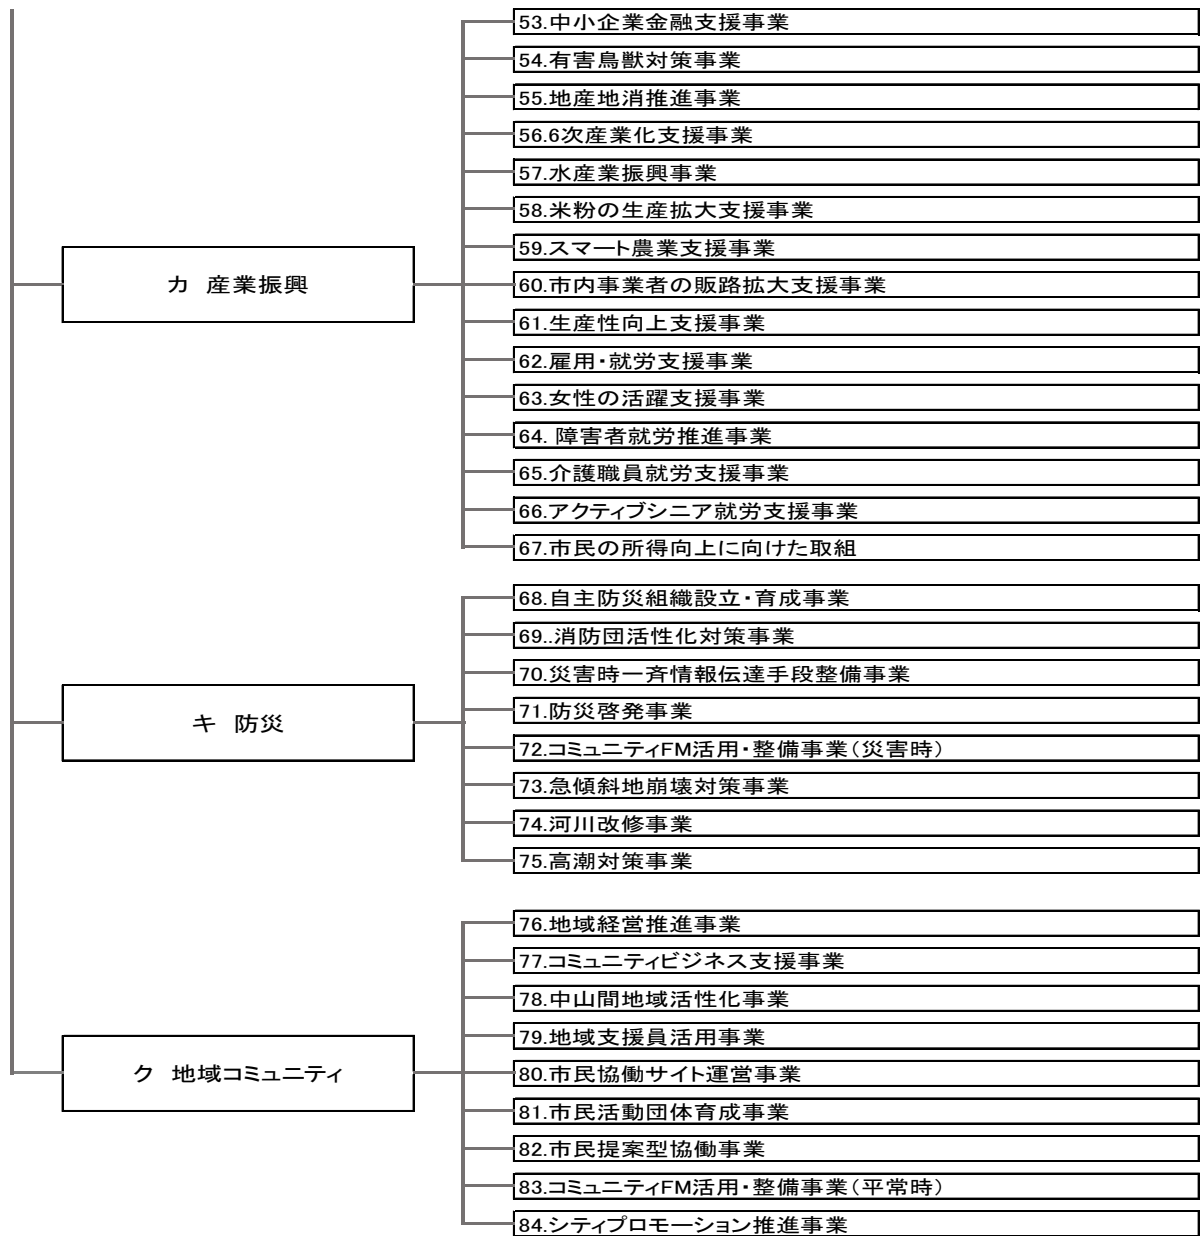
カ 産業振興

53.中小企業金融支援事業
54.有害鳥獣対策事業
55.地産地消推進事業
56.6次産業化支援事業
57.水産業振興事業
58.米粉の生産拡大支援事業
59.スマート農業支援事業
60.市内事業者の販路拡大支援事業
61.生産性向上支援事業
62.雇用・就労支援事業
63.女性の活躍支援事業
64. 障害者就労推進事業
65.介護職員就労支援事業
66.アクティブシニア就労支援事業
67.市民の所得向上に向けた取組

キ 防災

68.自主防災組織設立・育成事業
69..消防団活性化対策事業
70.災害時一斉情報伝達手段整備事業
71.防災啓発事業
72.コミュニティFM活用・整備事業（災害時）
73.急傾斜地崩壊対策事業
74.河川改修事業
75.高潮対策事業

ク 地域コミュニティ

76.地域経営推進事業
77.コミュニティビジネス支援事業
78.中山間地域活性化事業
79.地域支援員活用事業
80.市民協働サイト運営事業
81.市民活動団体育成事業
82.市民提案型協働事業
83.コミュニティFM活用・整備事業（平常時）
84.シティプロモーション推進事業